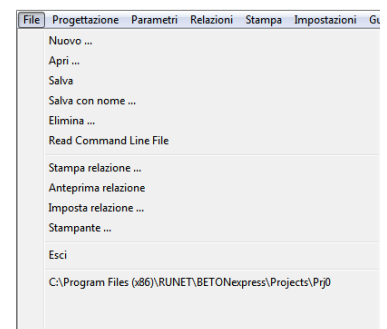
File Progettazione Parametri Relazioni Stampa Impostazioni Gu

Nuovo ...
Apri ...
Salva
Salva con nome ...
Elimina ...
Read Command Line File

Stampa relazione ...
Anteprima relazione
Imposta relazione ...
Stampante ...

Esci

C:\Program Files (x86)\RUNET\BETONexpress\Projects\Prj0